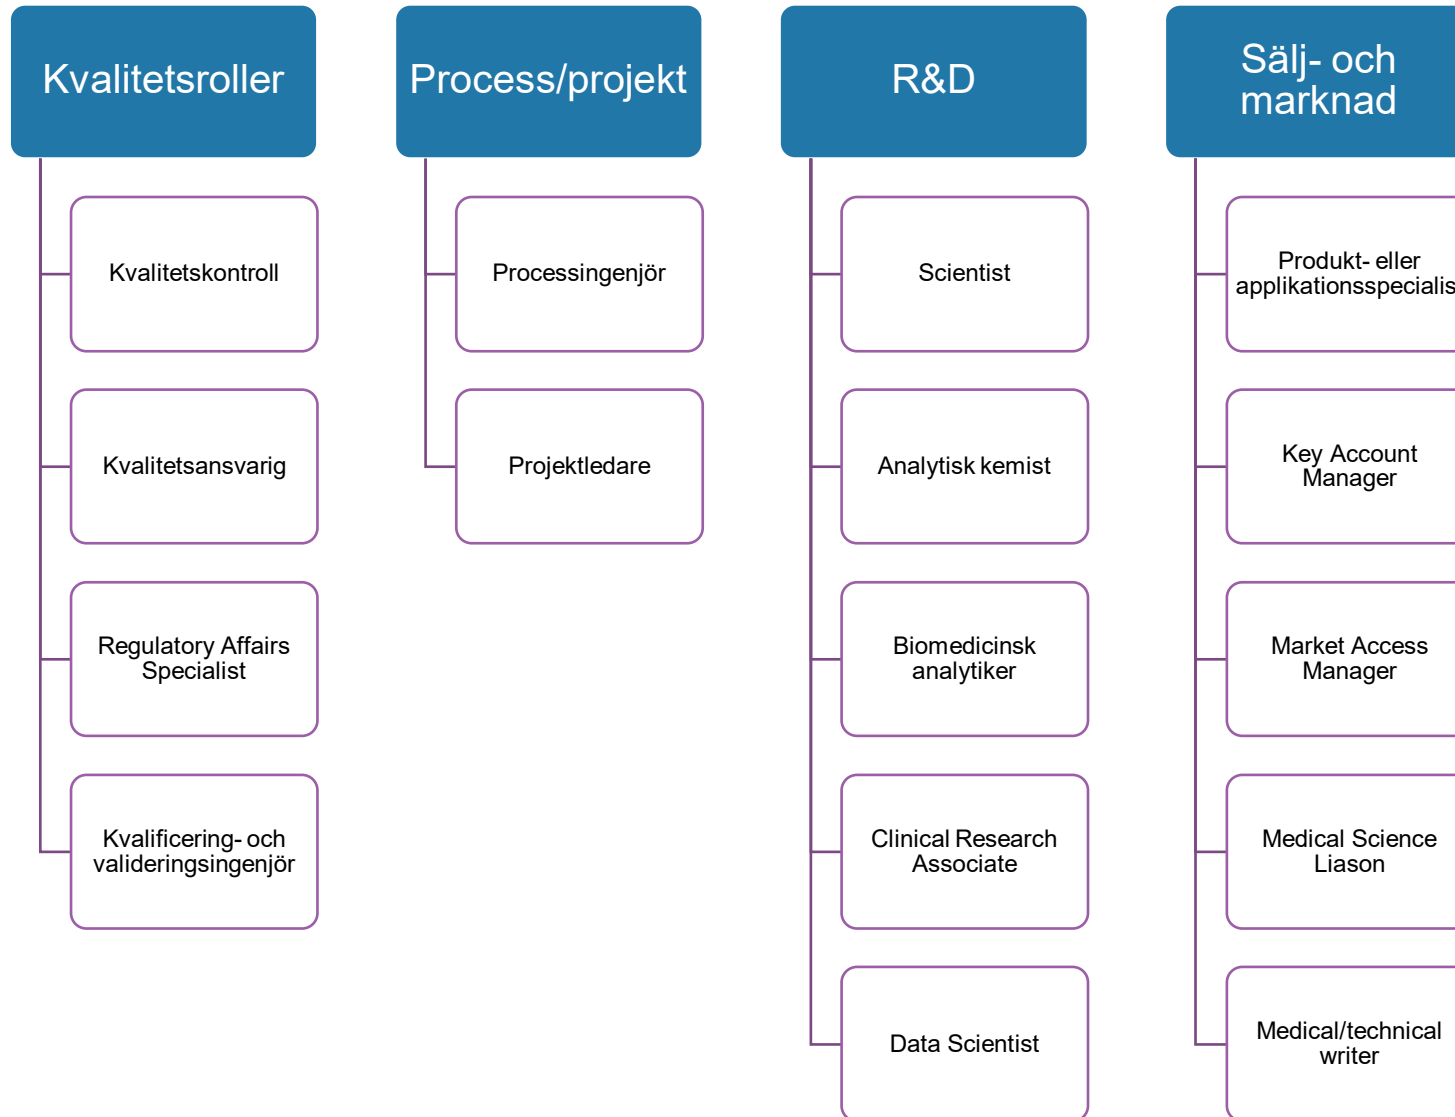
Kvalitetsroller

Kvalitetskontroll

Kvalitetsansvarig

Regulatory Affairs Specialist

Kvalificering- och valideringsingenjör

Process/projekt

Processingenjör

Projektledare

R&D

Scientist

Analytisk kemist

Biomedicinsk analytiker

Clinical Research Associate

Data Scientist

Sälj- och marknad

Produkt- eller applikationsspecialis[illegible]

Key Account Manager

Market Access Manager

Medical Science Liason

Medical/technical writer